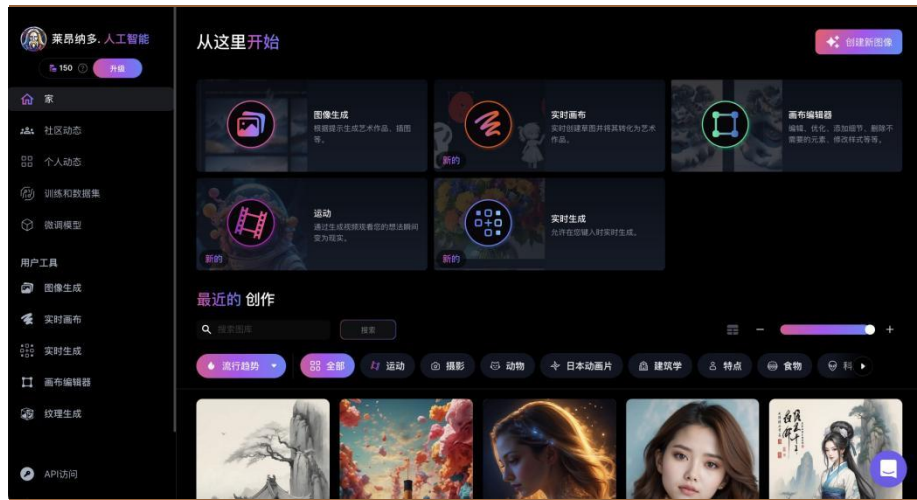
莱昂纳多. 人工智能
150 ⓘ 升级

家
社区动态
个人动态
训练和数据集
微调模型

用户工具
图像生成
实时画布
实时生成
画布编辑器
纹理生成

API访问

从这里开始

创建新图像

图像生成
根据提示生成艺术作品、插图等。

实时画布
实时创建草图并将其转化为艺术作品。
新的

画布编辑器
编辑、优化、添加细节、删除不需要的元素、修改样式等等。

运动
通过生成视频观看您的想法瞬间变为现实。
新的

实时生成
允许在您键入时实时生成。
新的

最近的 创作

搜索图库
搜索

流行趋势
全部
运动
摄影
动物
日本动画片
建筑学
特点
食物
科